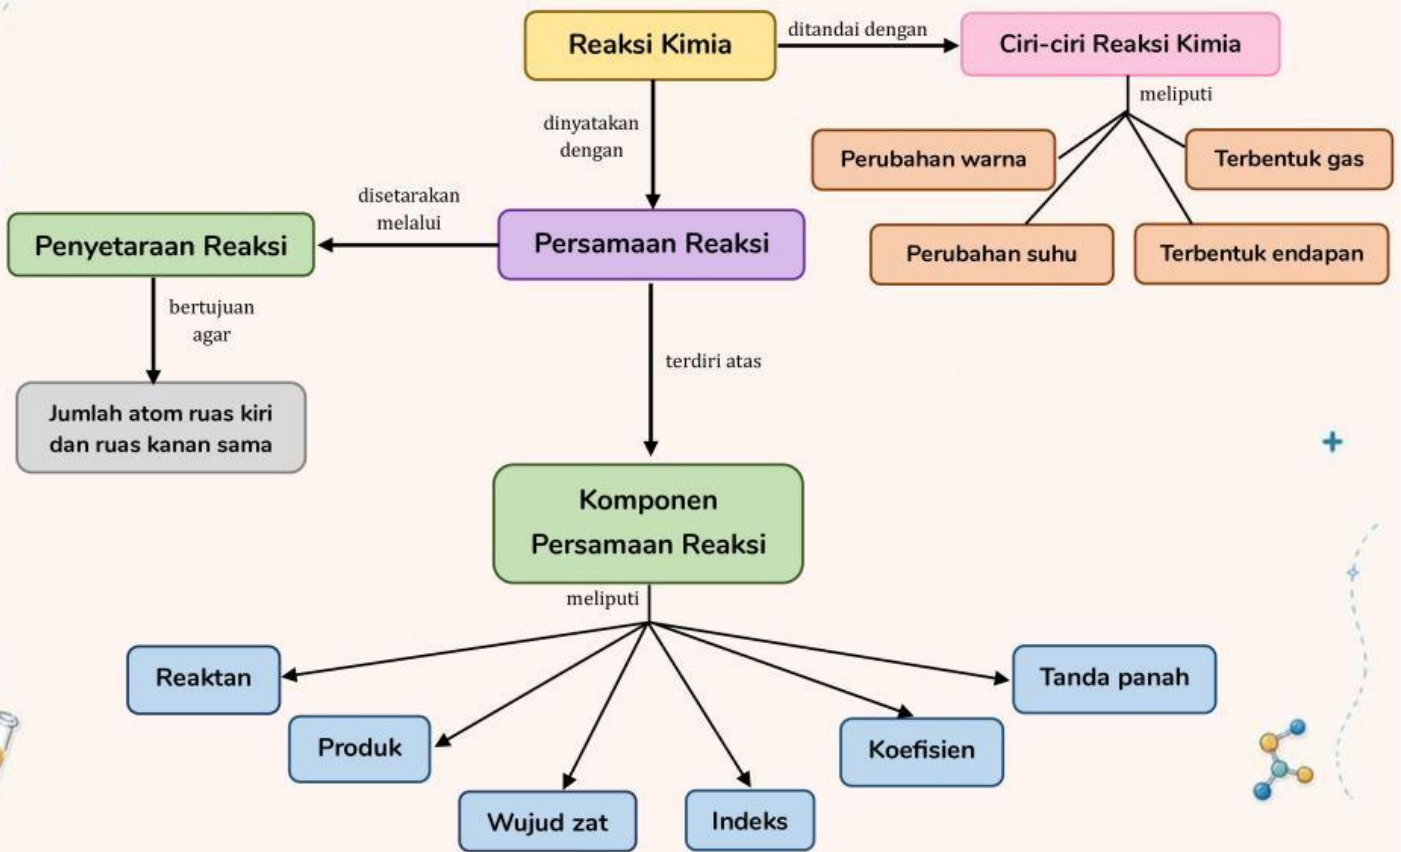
Reaksi Kimia

ditandai dengan

Ciri-ciri Reaksi Kimia

meliputi

Perubahan warna

Terbentuk gas

Perubahan suhu

Terbentuk endapan

dinyatakan dengan

Persamaan Reaksi

disetarakan melalui

Penyetaraan Reaksi

bertujuan agar

Jumlah atom ruas kiri dan ruas kanan sama

terdiri atas

Komponen Persamaan Reaksi

meliputi

Reaktan

Produk

Wujud zat

Indeks

Koefisien

Tanda panah